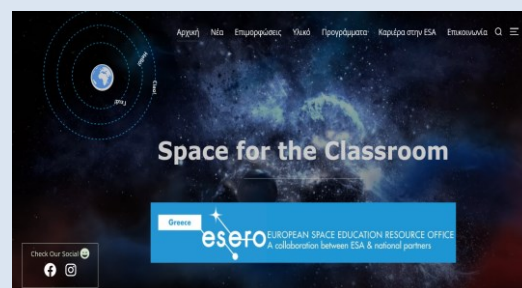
Αρχική Νέα Επιμορφώσεις Υλικά Προγράμματα Καριέρα στην ESA Επικοινωνία

Space for the Classroom

Greece
esero EUROPEAN SPACE EDUCATION RESOURCE OFFICE
A collaboration between ESA & national partners

Check Our Social